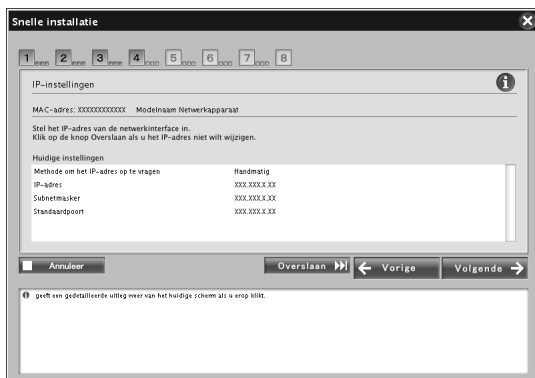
Snelle installatie

1 2 3 4 5 6 7 8

IP-instellingen

MAC-adres: XXXXXXXXXXXX Modelnaam Netwerkapparaat

Stel het IP-adres van de netwerkinterface in.
Klik op de knop Overslaan als u het IP-adres niet wilt wijzigen.

Huidige instellingen

| | |
|---|---|
| Methode om het IP-adres op te vragen | Handmatig |
| IP-adres | XXX.XXX.X.XX |
| Subnetmasker | XXX.XXX.X.XX |
| Standaardpoort | XXX.XXX.X.XX |

Annuleer

Overslaan

Vorige

Volgende

geeft een gedetailleerde uitleg weer van het huidige scherm als u erop klikt.